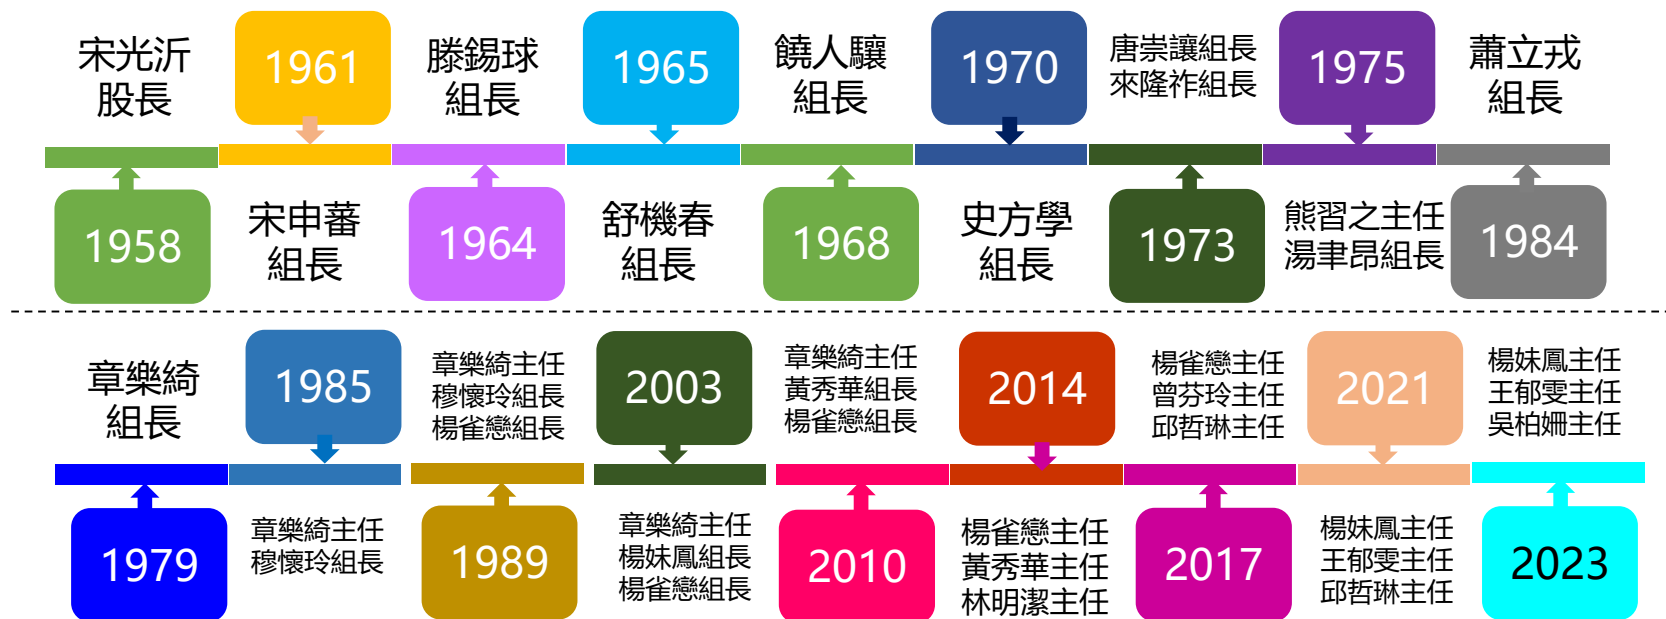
宋光沂股長

1961

滕錫球組長

1965

饒人驥組長

1970

唐崇讓組長
來隆祚組長

1975

蕭立戎組長

1958

宋申蕃組長

1964

舒機春組長

1968

史方學組長

1973

熊習之主任
湯聿昂組長

1984

章樂綺組長

1985

章樂綺主任
穆懷玲組長
楊雀戀組長

2003

章樂綺主任
黃秀華組長
楊雀戀組長

2014

楊雀戀主任
曾芬玲主任
邱哲琳主任

2021

楊妹鳳主任
王郁雯主任
吳柏姍主任

1979

章樂綺主任
穆懷玲組長

1989

章樂綺主任
楊妹鳳組長
楊雀戀組長

2010

楊雀戀主任
黃秀華主任
林明潔主任

2017

楊妹鳳主任
王郁雯主任
邱哲琳主任

2023